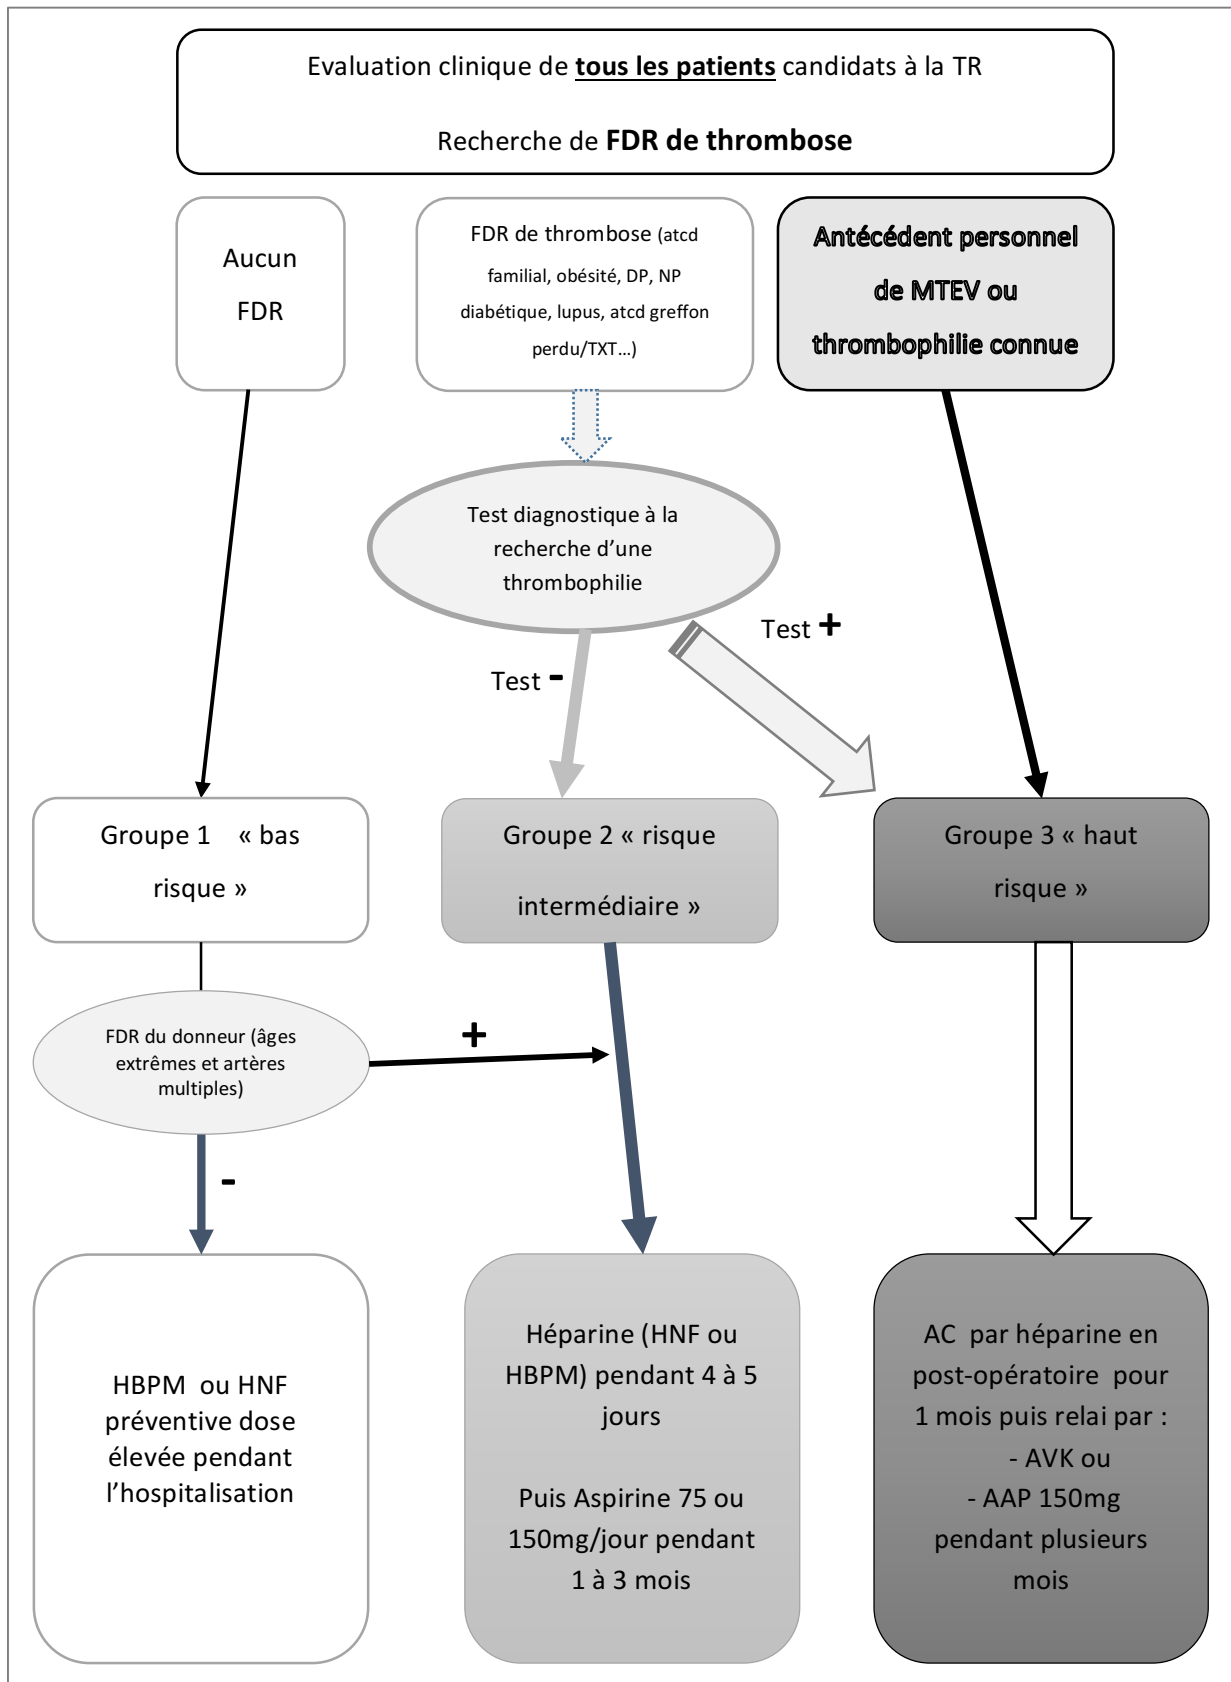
Evaluation clinique de **tous les patients** candidats à la TR

Recherche de **FDR de thrombose**

Aucun FDR

FDR de thrombose (atcd familial, obésité, DP, NP diabétique, lupus, atcd greffon perdu/TXT…)

**Antécédent personnel de MTEV ou thrombophilie connue**

Test diagnostique à la recherche d'une thrombophilie

Test +

Test -

Groupe 1 « bas risque »

Groupe 2 « risque intermédiaire »

Groupe 3 « haut risque »

FDR du donneur (âges extrêmes et artères multiples)

+

-

HBPM ou HNF préventive dose élevée pendant l'hospitalisation

Héparine (HNF ou HBPM) pendant 4 à 5 jours

Puis Aspirine 75 ou 150mg/jour pendant 1 à 3 mois

AC par héparine en post-opératoire pour 1 mois puis relai par :
- AVK ou
- AAP 150mg
pendant plusieurs mois